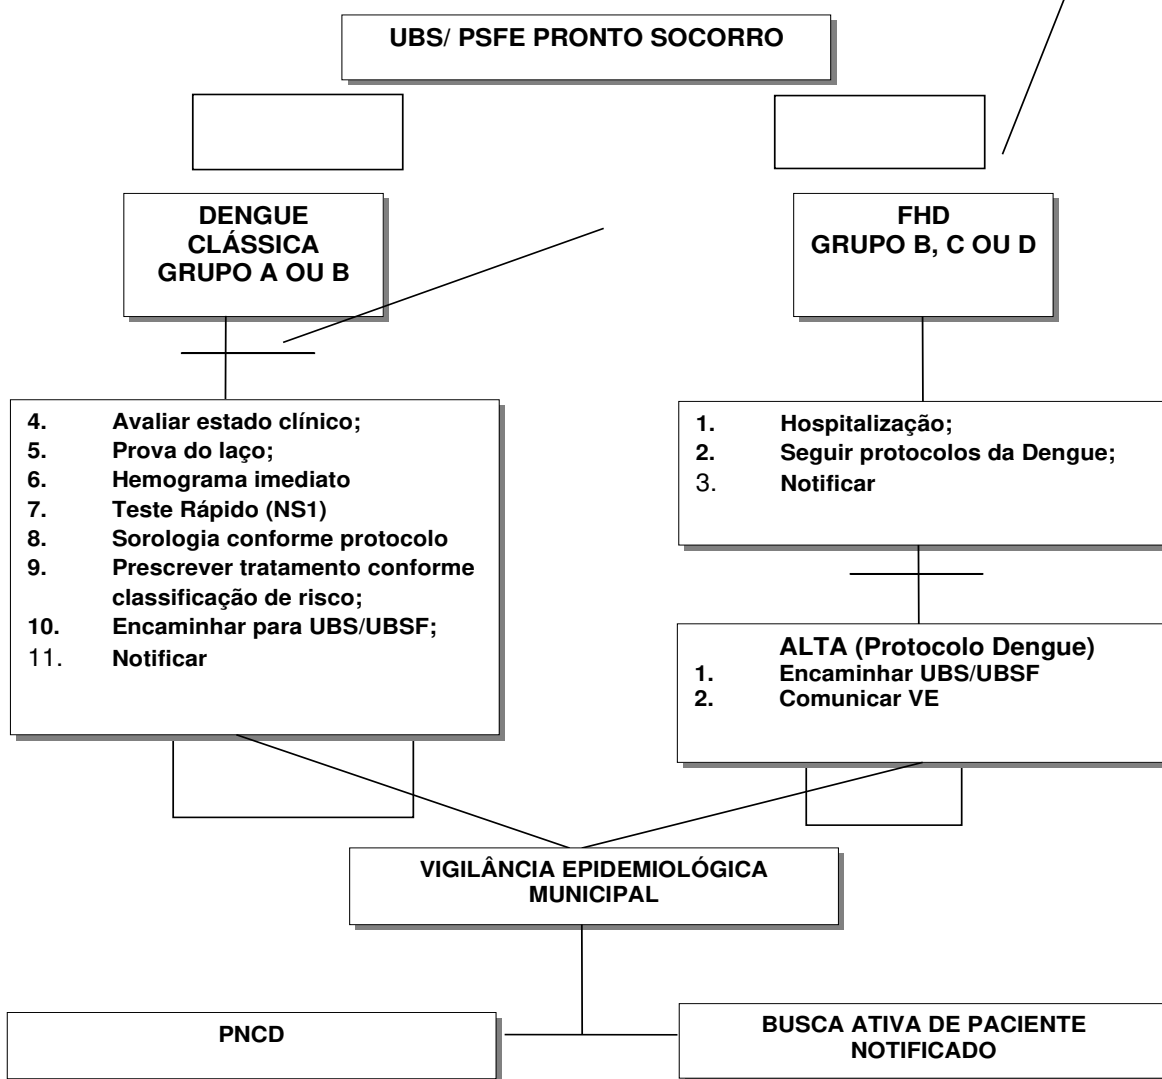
UBS/ PSFE PRONTO SOCORRO

DENGUE CLÁSSICA GRUPO A OU B

FHD GRUPO B, C OU D

4. Avaliar estado clínico;
5. Prova do laço;
6. Hemograma imediato
7. Teste Rápido (NS1)
8. Sorologia conforme protocolo
9. Prescrever tratamento conforme classificação de risco;
10. Encaminhar para UBS/UBSF;
11. Notificar

1. Hospitalização;
2. Seguir protocolos da Dengue;
3. Notificar

ALTA (Protocolo Dengue)
1. Encaminhar UBS/UBSF
2. Comunicar VE

VIGILÂNCIA EPIDEMIOLÓGICA MUNICIPAL

PNCD

BUSCA ATIVA DE PACIENTE NOTIFICADO